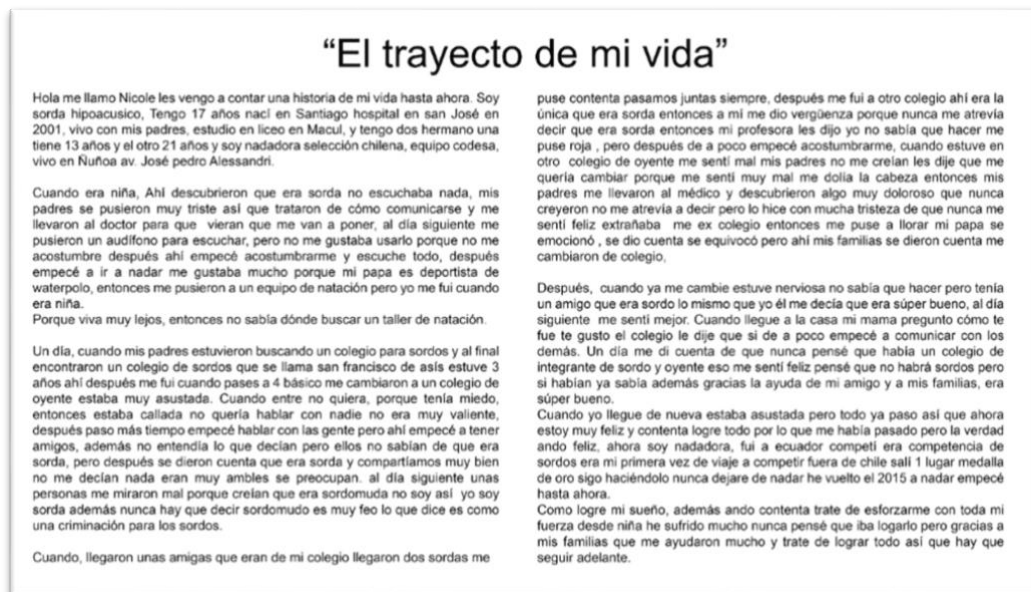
“El trayecto de mi vida”

Hola me llamo Nicole les vengo a contar una historia de mi vida hasta ahora. Soy sorda hipoacusico, Tengo 17 años nací en Santiago hospital en san José en 2001, vivo con mis padres, estudio en liceo en Macul, y tengo dos hermano una tiene 13 años y el otro 21 años y soy nadadora selección chilena, equipo codesa, vivo en Ñuñoa av. José pedro Alessandri.

Cuando era niña, Ahí descubrieron que era sorda no escuchaba nada, mis padres se pusieron muy triste así que trataron de cómo comunicarse y me llevaron al doctor para que vieran que me van a poner, al día siguiente me pusieron un audífono para escuchar, pero no me gustaba usarlo porque no me acostumbre después ahí empecé acostumbrarme y escuche todo, después empecé a ir a nadar me gustaba mucho porque mi papa es deportista de waterpolo, entonces me pusieron a un equipo de natación pero yo me fui cuando era niña.
Porque viva muy lejos, entonces no sabía dónde buscar un taller de natación.

Un día, cuando mis padres estuvieron buscando un colegio para sordos y al final encontraron un colegio de sordos que se llama san francisco de asís estuve 3 años ahí después me fui cuando pases a 4 básico me cambiaron a un colegio de oyente estaba muy asustada. Cuando entre no quiera, porque tenía miedo, entonces estaba callada no quería hablar con nadie no era muy valiente, después paso más tiempo empecé hablar con las gente pero ahí empecé a tener amigos, además no entendía lo que decían pero ellos no sabían de que era sorda, pero después se dieron cuenta que era sorda y compartíamos muy bien no me decían nada eran muy ambles se preocupan. al día siguiente unas personas me miraron mal porque creían que era sordomuda no soy así yo soy sorda además nunca hay que decir sordomudo es muy feo lo que dice es como una criminación para los sordos.

Cuando, llegaron unas amigas que eran de mi colegio llegaron dos sordas me puse contenta pasamos juntas siempre, después me fui a otro colegio ahí era la única que era sorda entonces a mí me dio vergüenza porque nunca me atrevía decir que era sorda entonces mi profesora les dijo yo no sabía que hacer me puse roja , pero después de a poco empecé acostumbrarme, cuando estuve en otro colegio de oyente me sentí mal mis padres no me creían les dije que me quería cambiar porque me sentí muy mal me dolía la cabeza entonces mis padres me llevaron al médico y descubrieron algo muy doloroso que nunca creyeron no me atrevía a decir pero lo hice con mucha tristeza de que nunca me sentí feliz extrañaba me ex colegio entonces me puse a llorar mi papa se emocionó , se dio cuenta se equivocó pero ahí mis familias se dieron cuenta me cambiaron de colegio.

Después, cuando ya me cambie estuve nerviosa no sabía que hacer pero tenía un amigo que era sordo lo mismo que yo él me decía que era súper bueno, al día siguiente me sentí mejor. Cuando llegue a la casa mi mama pregunto cómo te fue te gusto el colegio le dije que si de a poco empecé a comunicar con los demás. Un día me di cuenta de que nunca pensé que había un colegio de integrante de sordo y oyente eso me sentí feliz pensé que no habrá sordos pero si habían ya sabía además gracias la ayuda de mi amigo y a mis familias, era súper bueno.
Cuando yo llegue de nueva estaba asustada pero todo ya paso así que ahora estoy muy feliz y contenta logre todo por lo que me había pasado pero la verdad ando feliz, ahora soy nadadora, fui a ecuador competí era competencia de sordos era mi primera vez de viaje a competir fuera de chile salí 1 lugar medalla de oro sigo haciéndolo nunca dejare de nadar he vuelto el 2015 a nadar empecé hasta ahora.
Como logre mi sueño, además ando contenta trate de esforzarme con toda mi fuerza desde niña he sufrido mucho nunca pensé que iba logarlo pero gracias a mis familias que me ayudaron mucho y trate de lograr todo así que hay que seguir adelante.